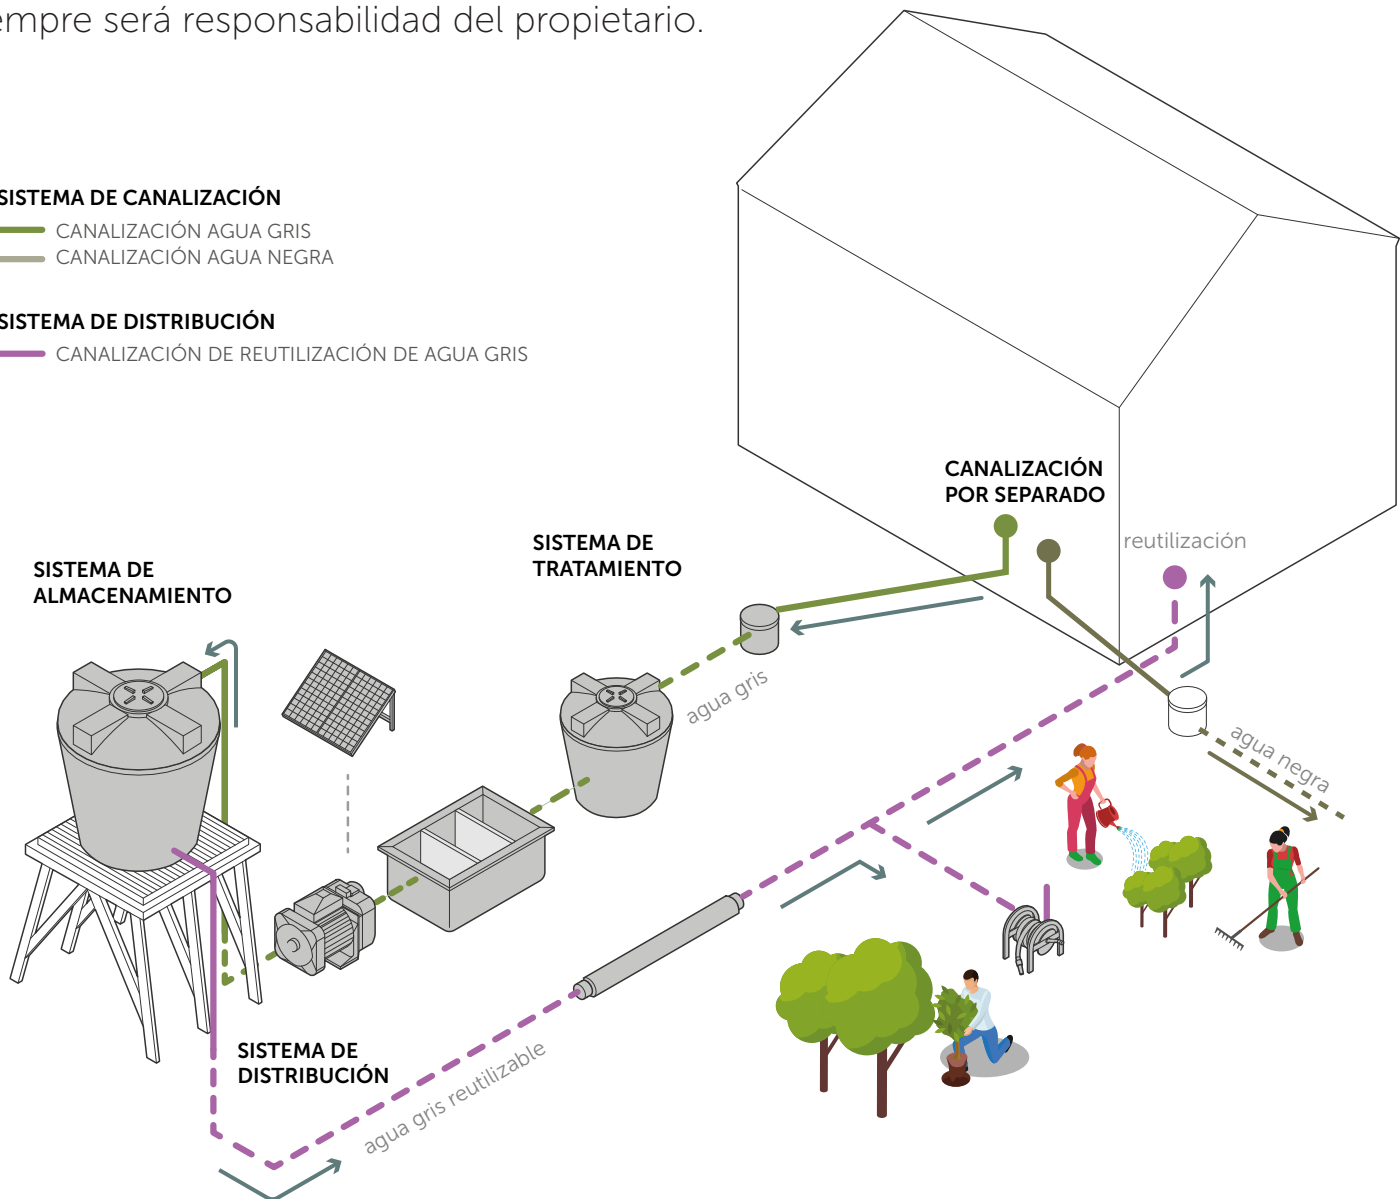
empre será responsabilidad del propietario.

SISTEMA DE CANALIZACIÓN
CANALIZACIÓN AGUA GRIS
CANALIZACIÓN AGUA NEGRA

SISTEMA DE DISTRIBUCIÓN
CANALIZACIÓN DE REUTILIZACIÓN DE AGUA GRIS

CANALIZACIÓN POR SEPARADO

reutilización

SISTEMA DE TRATAMIENTO

SISTEMA DE ALMACENAMIENTO

agua gris

agua negra

SISTEMA DE DISTRIBUCIÓN

agua gris reutilizable